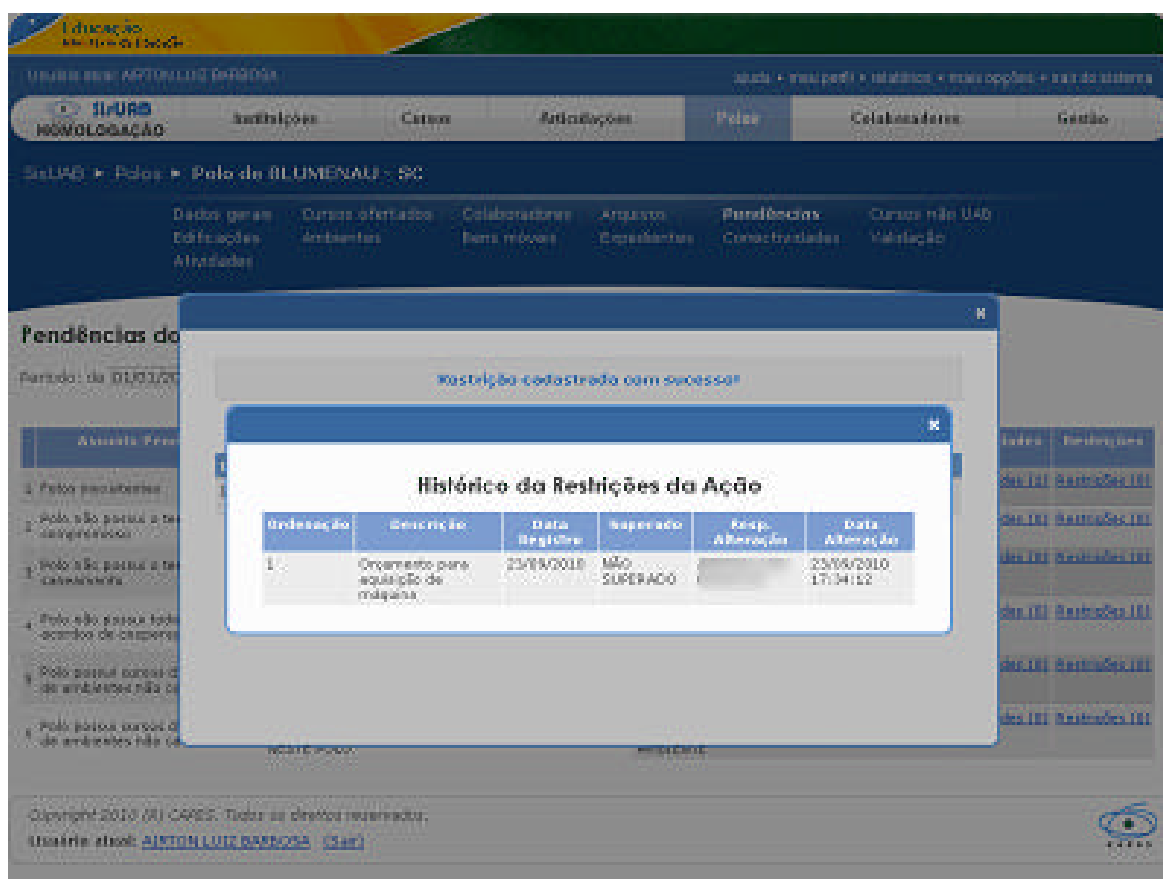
Educação
Ministério da Educação

Usuário atual: AIRTON LUIZ BARBOSA

ajuda • meu perfil • relatórios • mais opções • sair do sistema

SisUAB HOMOLOGAÇÃO

Instituições | Cursos | Articulações | Polos | Colaboradores | Gestão

SisUAB ► Polos ► Polo de BLUMENAU - SC

Dados gerais | Cursos ofertados | Colaboradores | Arquivos | Pendências | Cursos não UAB
Edificações | Ambientes | Bens móveis | Expedientes | Conectividades | Validação
Atividades

Pendências do

Período: de 01/01/20

Assunto Pen

1 Polos inexistentes

2 Polo não possui a te comprometido

3 Polo não possui a te cancelamento

4 Polo não possui todo acordos de cooperaç

5 Polo possui cursos c de ambientes não co

6 Polo possui cursos c de ambientes não ce

neste polo

ambiente

ades | Restrições

des (0) Restrições (0)
des (0) Restrições (0)
des (0) Restrições (0)
des (0) Restrições (0)
des (0) Restrições (0)
des (0) Restrições (0)

Restrição cadastrada com sucesso!

Histórico da Restrições da Ação

| Ordenação | Descrição | Data Registro | Superado | Resp. Alteração | Data Alteração |
|---|---|---|---|---|---|
| 1 | Orçamento para aquisição de máquina | 23/09/2010 | NÃO SUPERADO | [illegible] | 23/09/2010 17:34:12 |

Copyright 2010 (R) CAPES. Todos os direitos reservados.
Usuário atual: AIRTON LUIZ BARBOSA (Sair)

CAPES